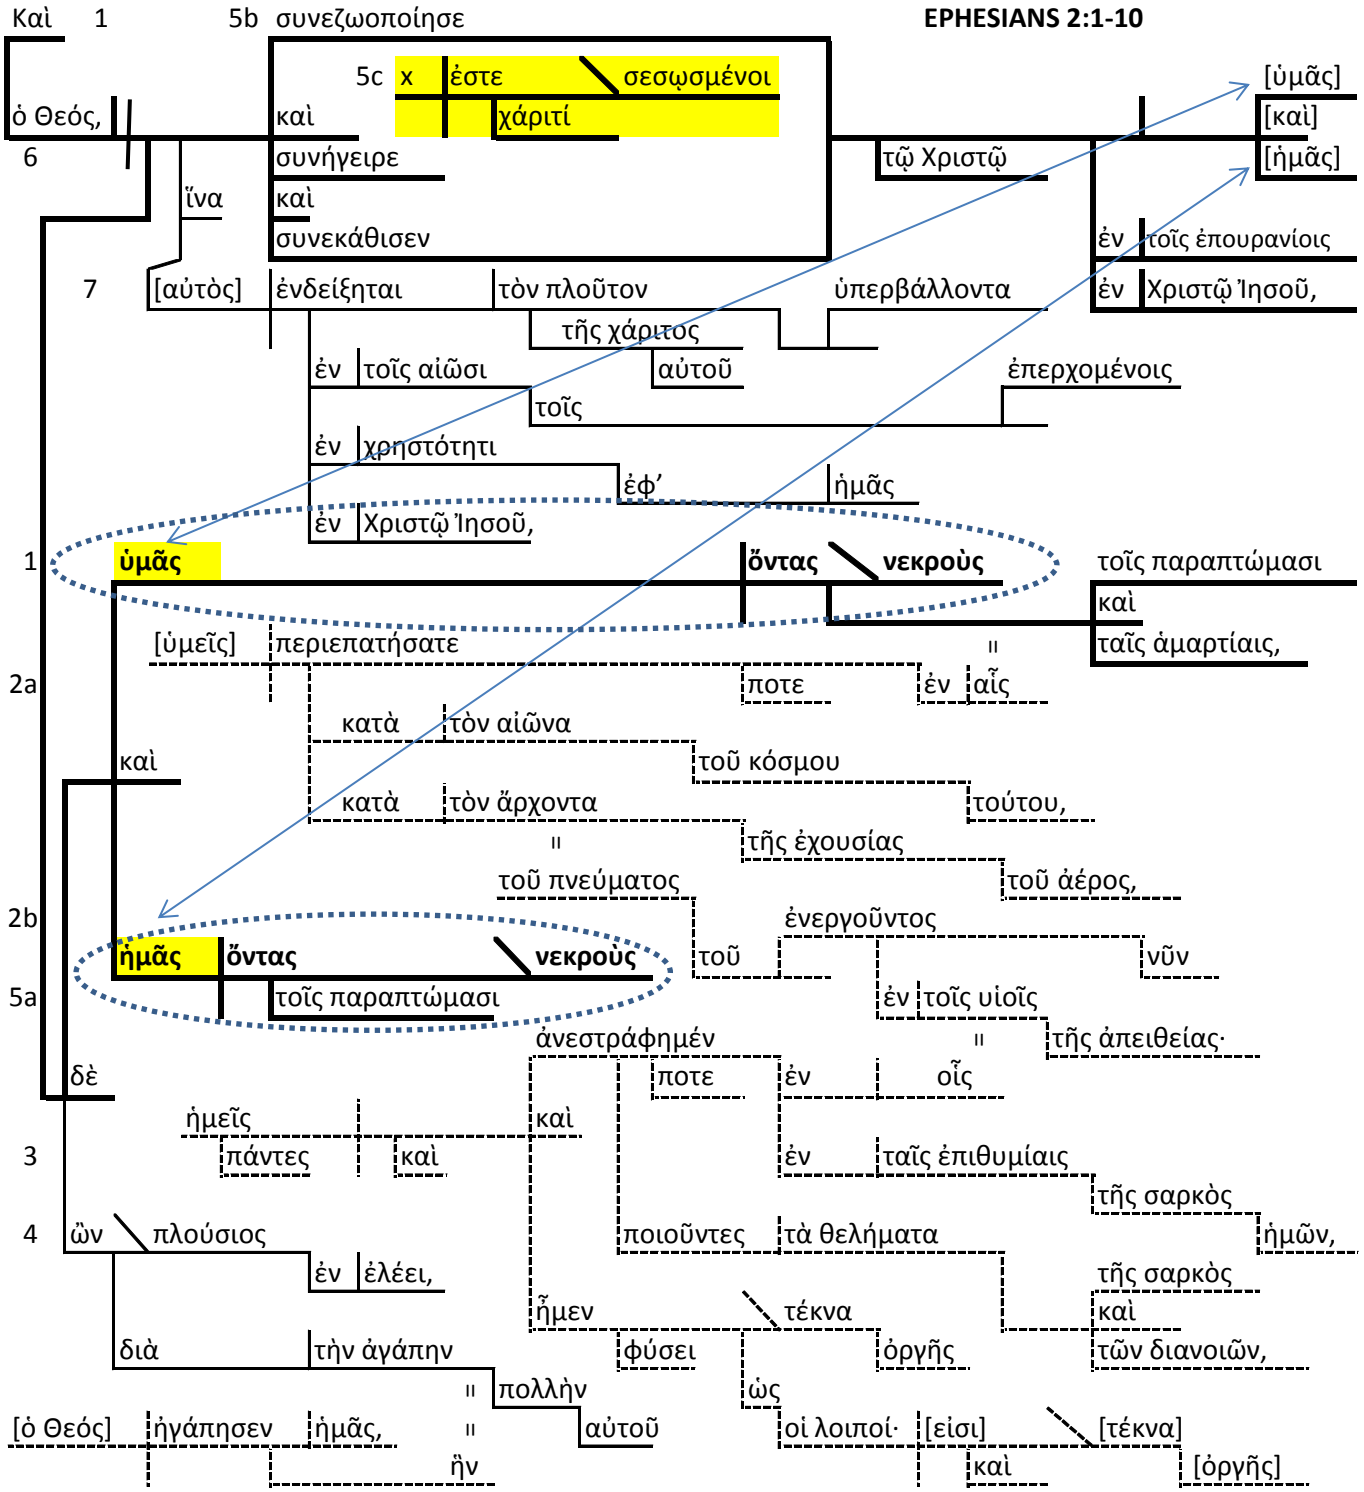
Καὶ 1 5b συνεζωοποίησε EPHESIANS 2:1-10

5c x ἐστε σεσωσμένοι

ὁ Θεός, καὶ χάριτί [ὑμᾶς]

[καὶ]

6 συνήγειρε τῷ Χριστῷ [ἡμᾶς]

ἵνα καὶ

συνεκάθισεν ἐν τοῖς ἐπουρανίοις

7 [αὐτὸς] ἐνδείξηται τὸν πλοῦτον ὑπερβάλλοντα ἐν Χριστῷ Ἰησοῦ,

τῆς χάριτος

ἐν τοῖς αἰῶσι αὐτοῦ ἐπερχομένοις

τοῖς

ἐν χρηστότητι

ἐφ’ ἡμᾶς

ἐν Χριστῷ Ἰησοῦ,

1 ὑμᾶς ὄντας νεκροὺς τοῖς παραπτώμασι

καὶ

[ὑμεῖς] περιεπατήσατε = ταῖς ἁμαρτίαις,

2a ποτε ἐν αἷς

κατὰ τὸν αἰῶνα

καὶ τοῦ κόσμου

κατὰ τὸν ἄρχοντα τούτου,

= τῆς ἐχουσίας

τοῦ πνεύματος τοῦ ἀέρος,

2b ἐνεργοῦντος

ἡμᾶς ὄντας νεκροὺς τοῦ νῦν

5a τοῖς παραπτώμασι ἐν τοῖς υἱοῖς

ἀνεστράφημέν = τῆς ἀπειθείας·

δὲ ποτε ἐν οἷς

ἡμεῖς καὶ

3 πάντες καὶ ἐν ταῖς ἐπιθυμίαις

τῆς σαρκὸς

4 ὢν πλούσιος ποιοῦντες τὰ θελήματα ἡμῶν,

ἐν ἐλέει, τῆς σαρκὸς

ἦμεν τέκνα καὶ

διὰ τὴν ἀγάπην φύσει ὀργῆς τῶν διανοιῶν,

= πολλὴν ὡς

[ὁ Θεός] ἠγάπησεν ἡμᾶς, = αὐτοῦ οἱ λοιποί· [εἰσι] [τέκνα]

ἣν καὶ [ὀργῆς]